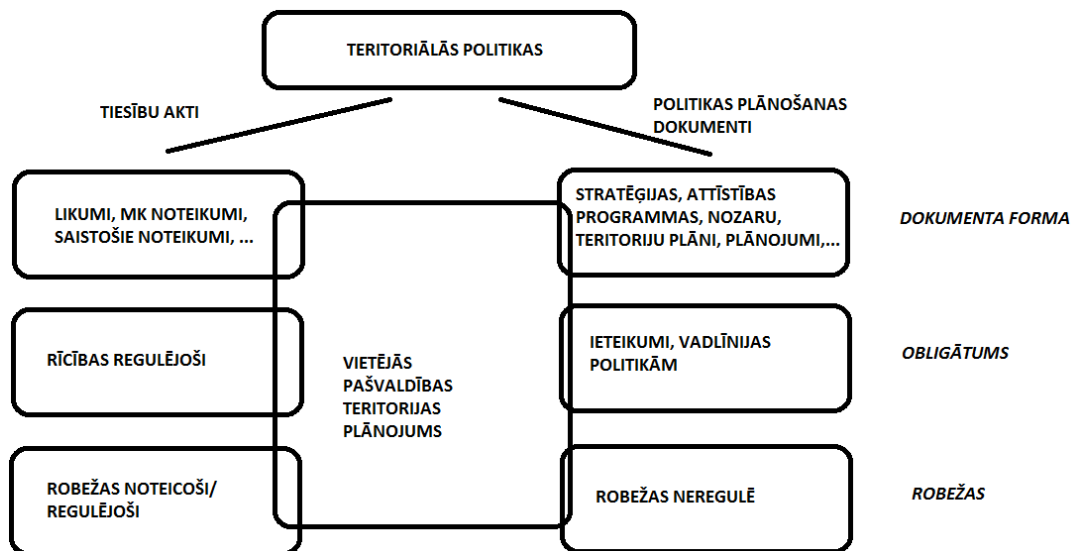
TERITORIĀLĀS POLITIKAS

TIESĪBU AKTI

POLITIKAS PLĀNOŠANAS DOKUMENTI

LIKUMI, MK NOTEIKUMI, SAISTOŠIE NOTEIKUMI, ...

STRATĒĢIJAS, ATTĪSTĪBAS PROGRAMMAS, NOZARU, TERITORIJU PLĀNI, PLĀNOJUMI,...

DOKUMENTA FORMA

RĪCĪBAS REGULĒJOŠI

VIETĒJĀS PAŠVALDĪBAS TERITORIJAS PLĀNOJUMS

IETEIKUMI, VADLĪNIJAS POLITIKĀM

OBLIGĀTUMS

ROBEŽAS NOTEICOŠI/ REGULĒJOŠI

ROBEŽAS NEREGULĒ

ROBEŽAS